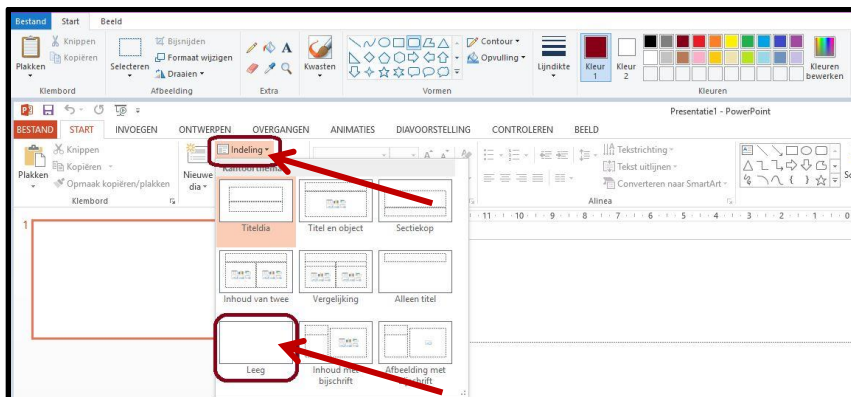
Bestand Start Beeld

Plakken
Knippen
Kopiëren
Klembord

Selecteren
Bijsnijden
Formaat wijzigen
Draaien
Afbeelding

Extra

Kwasten

Vormen
Contour
Opvulling

Lijndikte
Kleur 1
Kleur 2
Kleuren
Kleuren bewerken

Presentatie1 - PowerPoint

BESTAND START INVOEGEN ONTWERPEN OVERGANGEN ANIMATIES DIAVOORSTELLING CONTROLEREN BEELD

Plakken
Knippen
Kopiëren
Opmaak kopiëren/plakken
Klembord

Nieuwe dia
Indeling
Kantoorthema

Tekstrichting
Tekst uitlijnen
Converteren naar SmartArt
Alinea

1

Titeldia
Titel en object
Sectiekop
Inhoud van twee
Vergelijking
Alleen titel
Leeg
Inhoud met bijschrift
Afbeelding met bijschrift